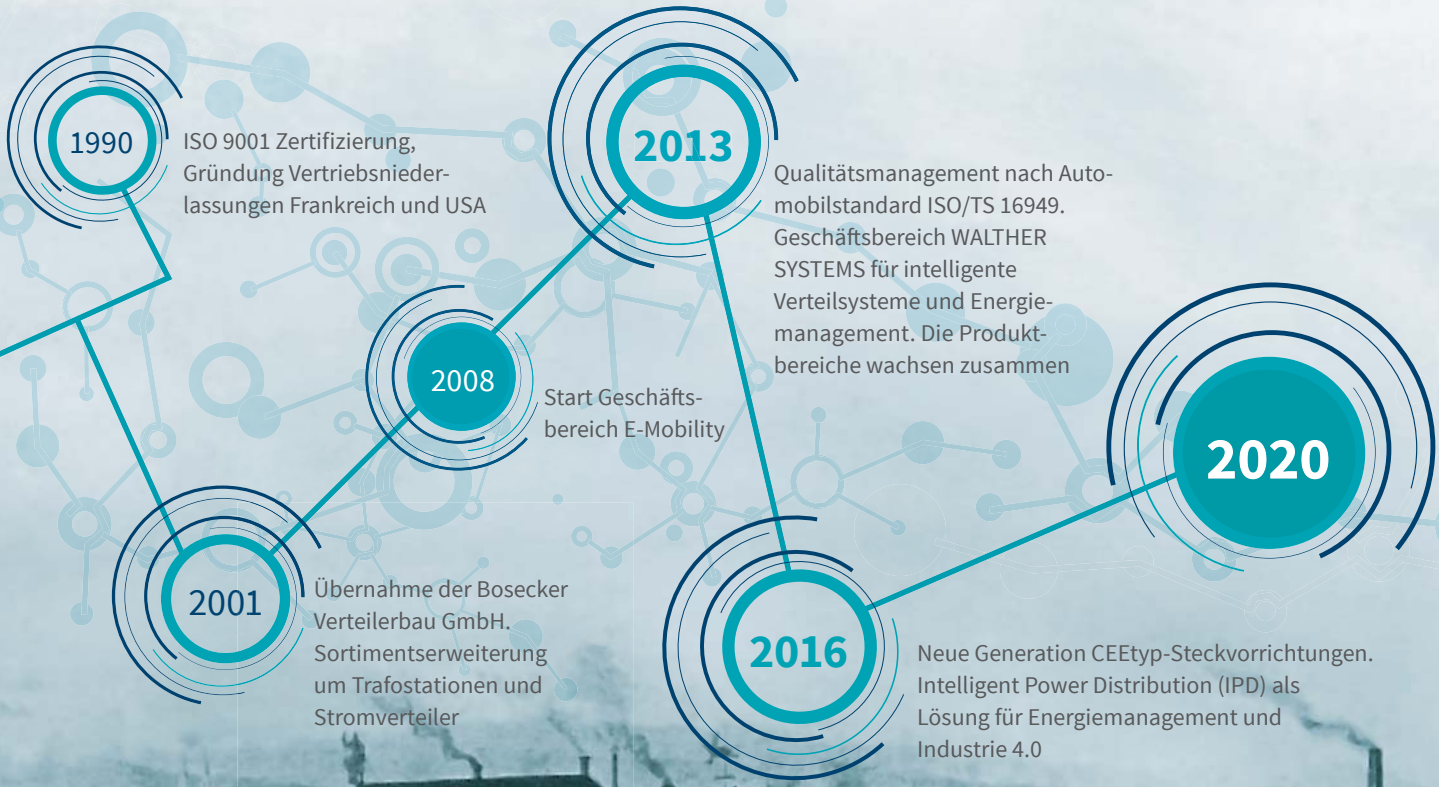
1990

ISO 9001 Zertifizierung, Gründung Vertriebsniederlassungen Frankreich und USA

2013

Qualitätsmanagement nach Automobilstandard ISO/TS 16949. Geschäftsbereich WALTHER SYSTEMS für intelligente Verteilsysteme und Energiemanagement. Die Produktbereiche wachsen zusammen

2008

Start Geschäftsbereich E-Mobility

2020

2001

Übernahme der Bosecker Verteilerbau GmbH. Sortimentserweiterung um Trafostationen und Stromverteiler

2016

Neue Generation CEEtyp-Steckvorrichtungen. Intelligent Power Distribution (IPD) als Lösung für Energiemanagement und Industrie 4.0